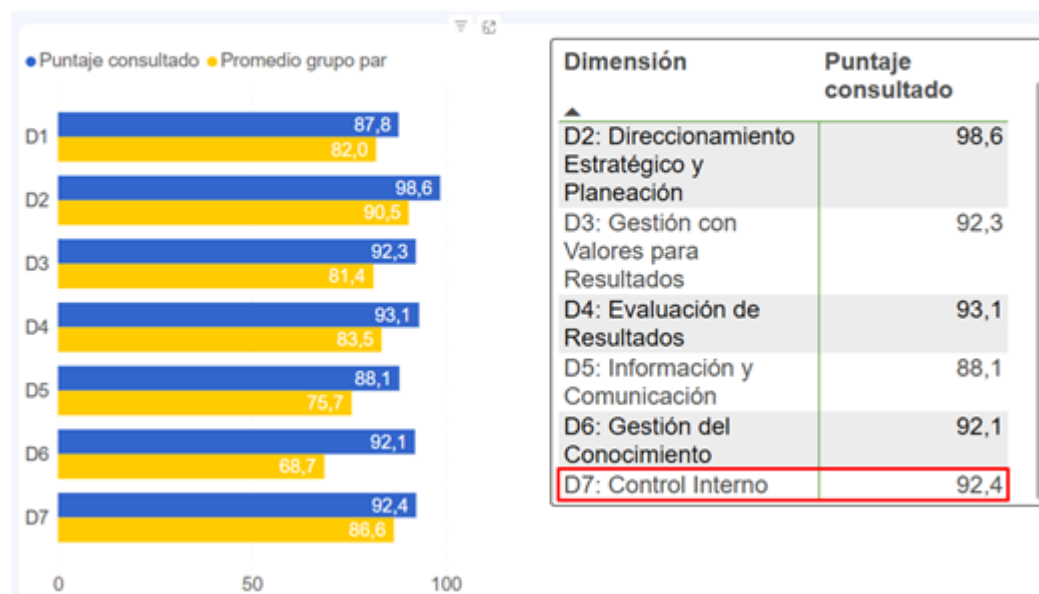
● Puntaje consultado ● Promedio grupo par

D1 87,8 82,0
D2 98,6 90,5
D3 92,3 81,4
D4 93,1 83,5
D5 88,1 75,7
D6 92,1 68,7
D7 92,4 86,6

0 50 100

| Dimensión | Puntaje consultado |
|---|---|
| D2: Direccionamiento Estratégico y Planeación | 98,6 |
| D3: Gestión con Valores para Resultados | 92,3 |
| D4: Evaluación de Resultados | 93,1 |
| D5: Información y Comunicación | 88,1 |
| D6: Gestión del Conocimiento | 92,1 |
| D7: Control Interno | 92,4 |